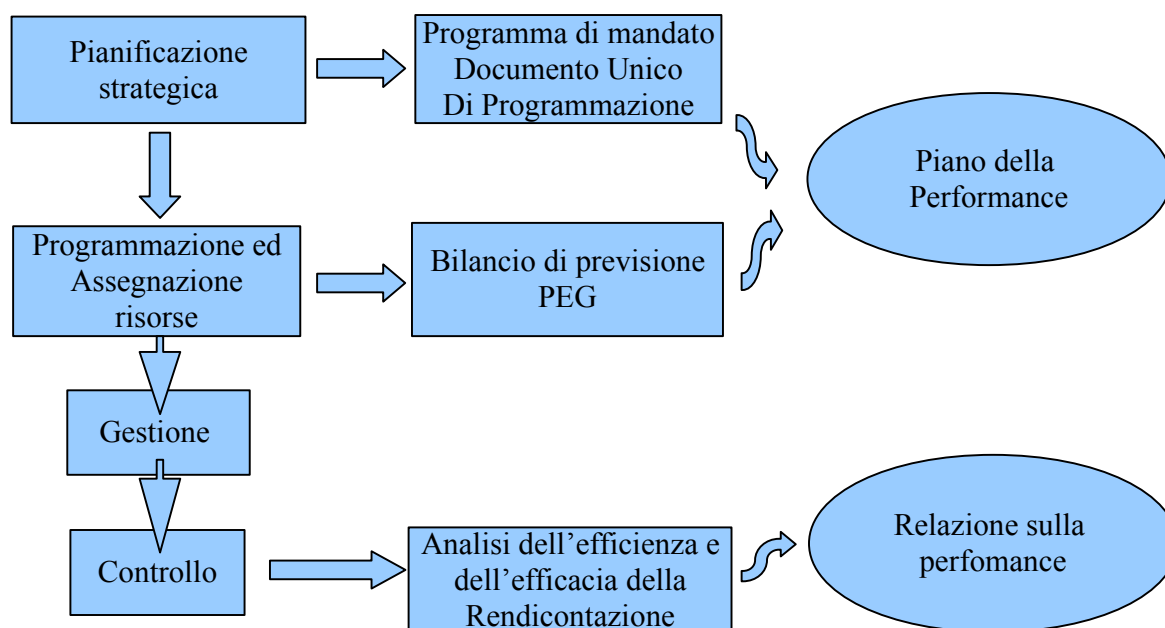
Pianificazione strategica

Programma di mandato
Documento Unico
Di Programmazione

Piano della Performance

Programmazione ed Assegnazione risorse

Bilancio di previsione
PEG

Gestione

Controllo

Analisi dell’efficienza e dell’efficacia della Rendicontazione

Relazione sulla perfomance